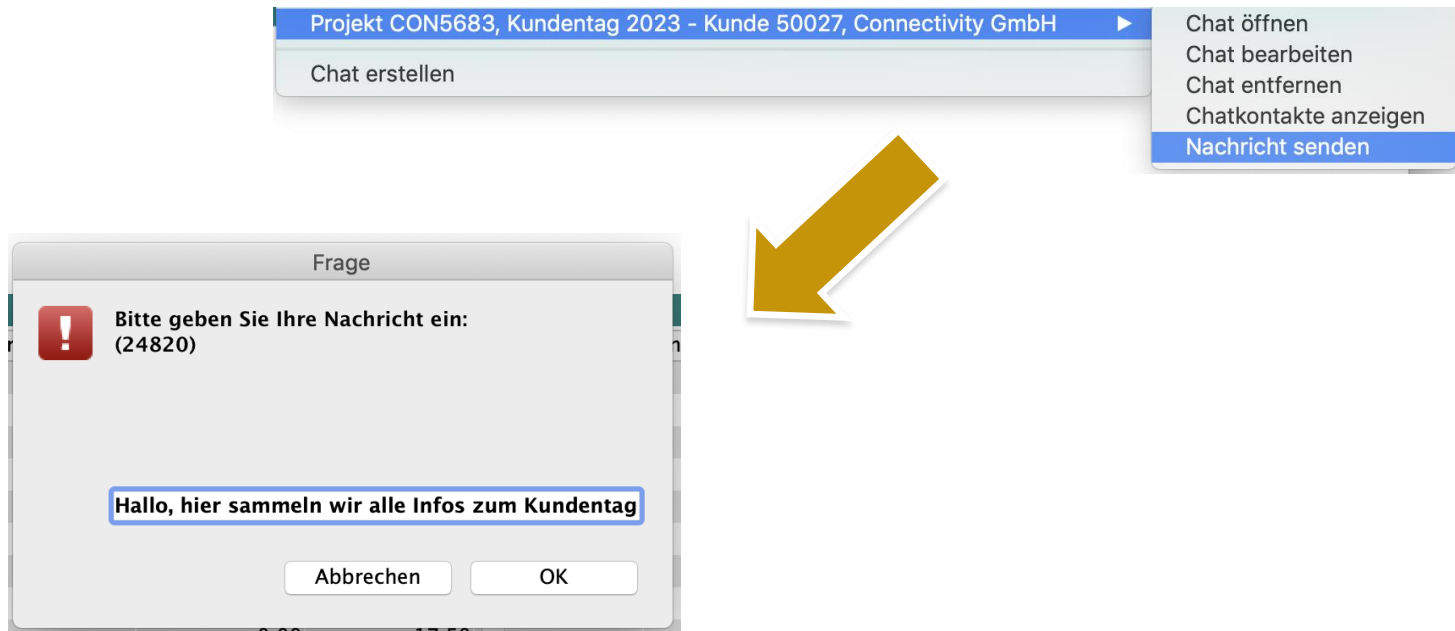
Projekt CON5683, Kundentag 2023 - Kunde 50027, Connectivity GmbH

Chat erstellen

Chat öffnen
Chat bearbeiten
Chat entfernen
Chatkontakte anzeigen
Nachricht senden

Frage

Bitte geben Sie Ihre Nachricht ein:
(24820)

Hallo, hier sammeln wir alle Infos zum Kundentag

Abbrechen

OK